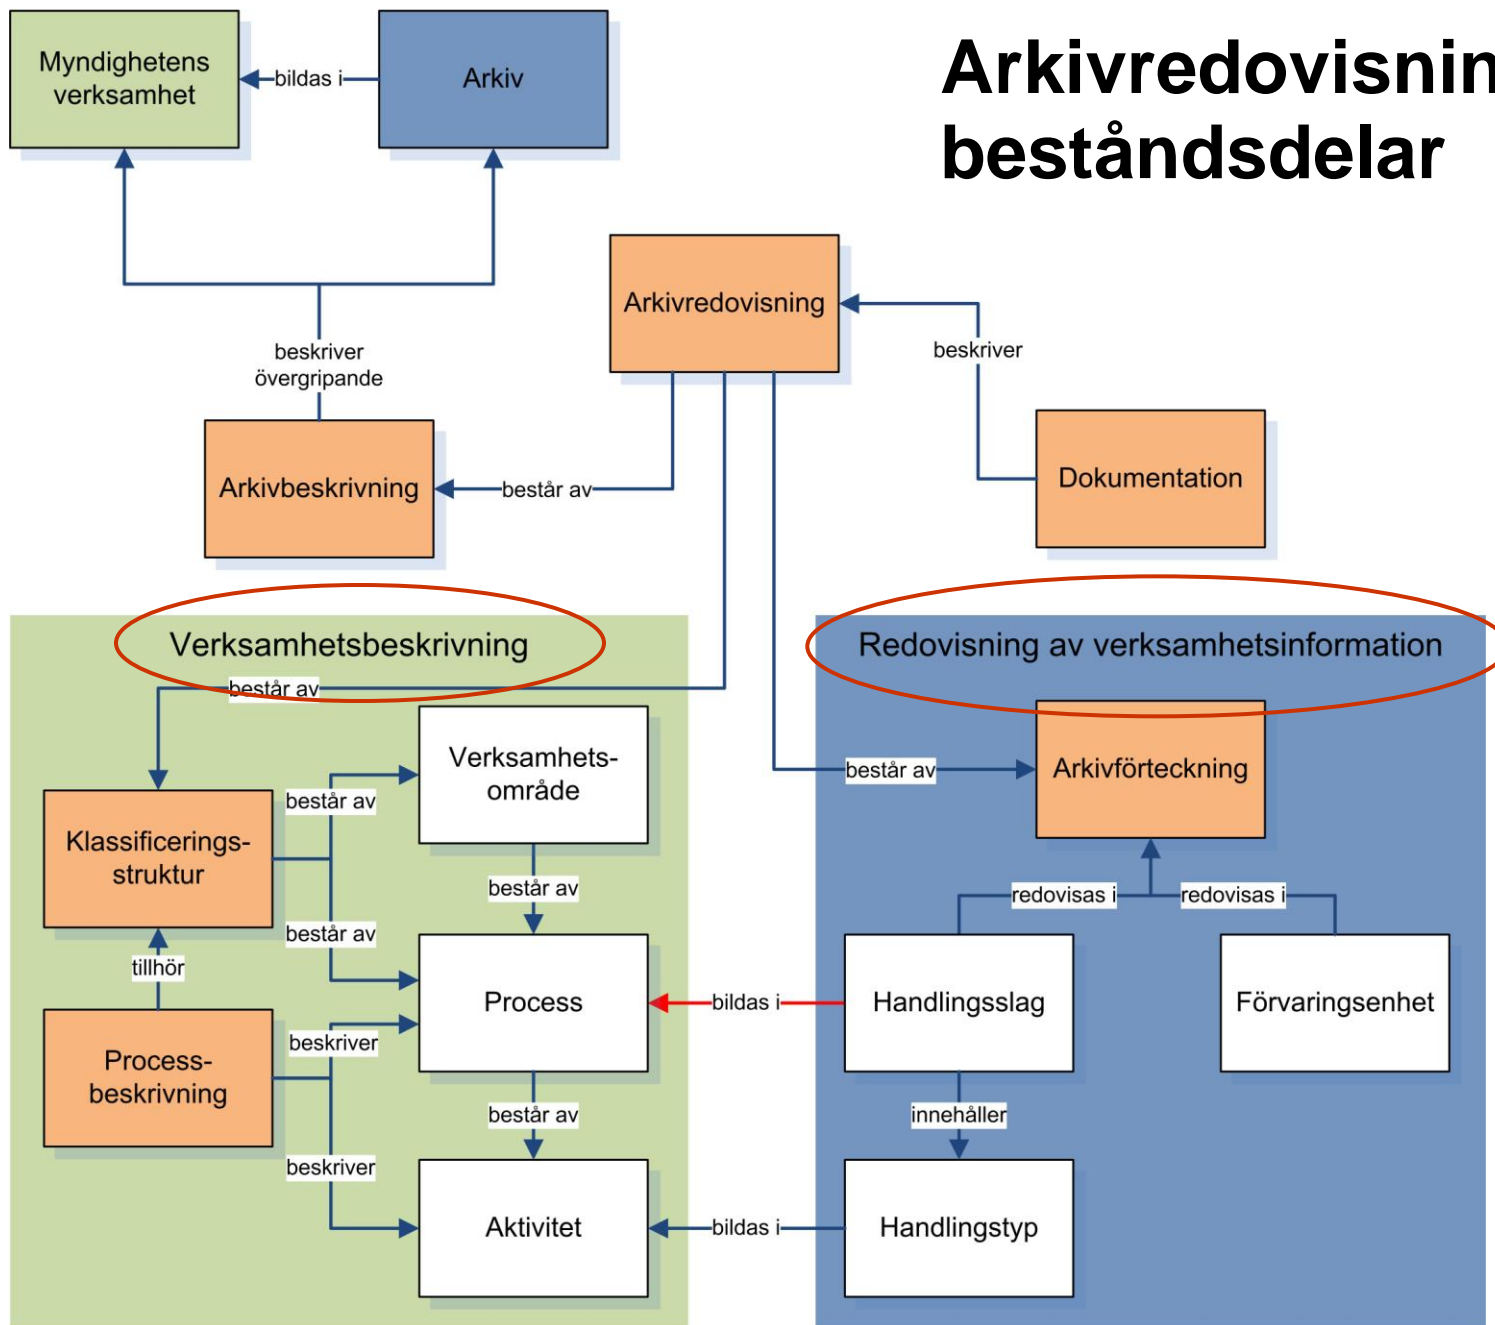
Arkivredovisnin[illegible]
beståndsdelar

Myndighetens verksamhet

bildas i

Arkiv

beskriver övergripande

Arkivredovisning

beskriver

Arkivbeskrivning

består av

Dokumentation

Verksamhetsbeskrivning

Redovisning av verksamhetsinformation

består av

Verksamhetsområde

består av

Arkivförteckning

består av

Klassificeringsstruktur

består av

består av

redovisas i

redovisas i

Process

bildas i

Handlingsslag

Förvaringsenhet

tillhör

Processbeskrivning

beskriver

består av

innehåller

beskriver

Aktivitet

bildas i

Handlingstyp